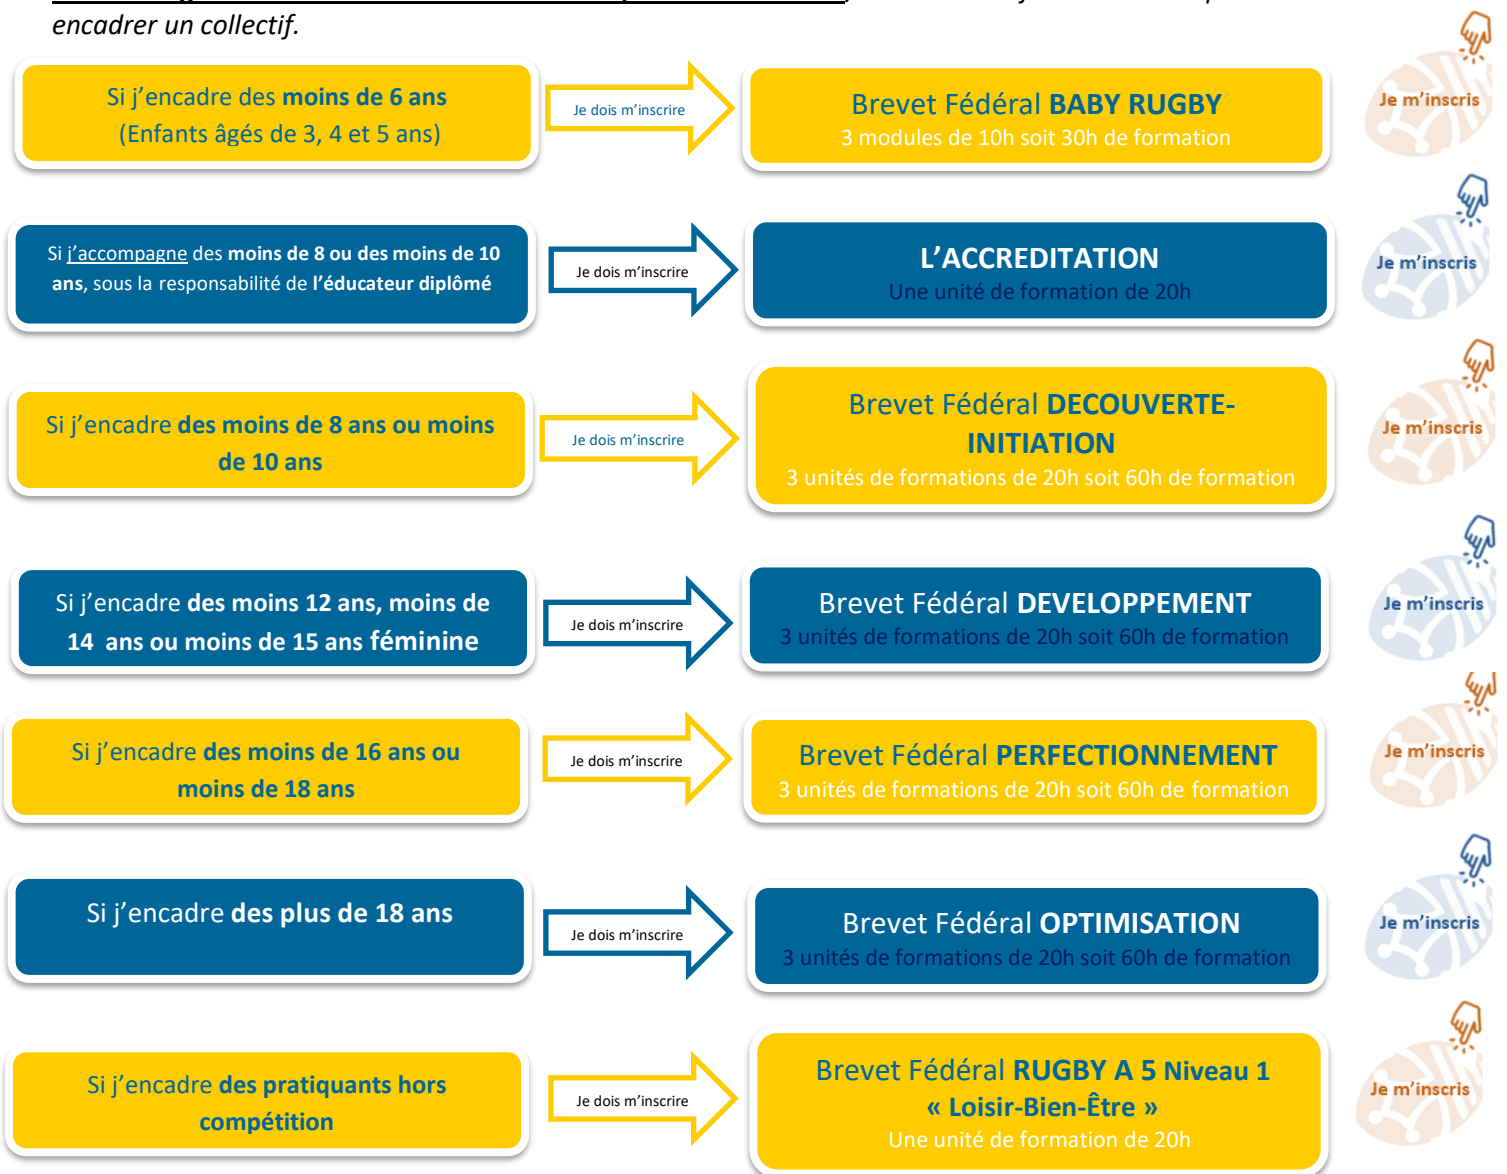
encadrer un collectif.

Si j'encadre des moins de 6 ans (Enfants âgés de 3, 4 et 5 ans)

Je dois m'inscrire

Brevet Fédéral BABY RUGBY
3 modules de 10h soit 30h de formation

Je m'inscris

Si j'accompagne des moins de 8 ou des moins de 10 ans, sous la responsabilité de l'éducateur diplômé

Je dois m'inscrire

L'ACCREDITATION
Une unité de formation de 20h

Je m'inscris

Si j'encadre des moins de 8 ans ou moins de 10 ans

Je dois m'inscrire

Brevet Fédéral DECOUVERTE-INITIATION
3 unités de formations de 20h soit 60h de formation

Je m'inscris

Si j'encadre des moins 12 ans, moins de 14 ans ou moins de 15 ans féminine

Je dois m'inscrire

Brevet Fédéral DEVELOPPEMENT
3 unités de formations de 20h soit 60h de formation

Je m'inscris

Si j'encadre des moins de 16 ans ou moins de 18 ans

Je dois m'inscrire

Brevet Fédéral PERFECTIONNEMENT
3 unités de formations de 20h soit 60h de formation

Je m'inscris

Si j'encadre des plus de 18 ans

Je dois m'inscrire

Brevet Fédéral OPTIMISATION
3 unités de formations de 20h soit 60h de formation

Je m'inscris

Si j'encadre des pratiquants hors compétition

Je dois m'inscrire

Brevet Fédéral RUGBY A 5 Niveau 1
« Loisir-Bien-Être »
Une unité de formation de 20h

Je m'inscris